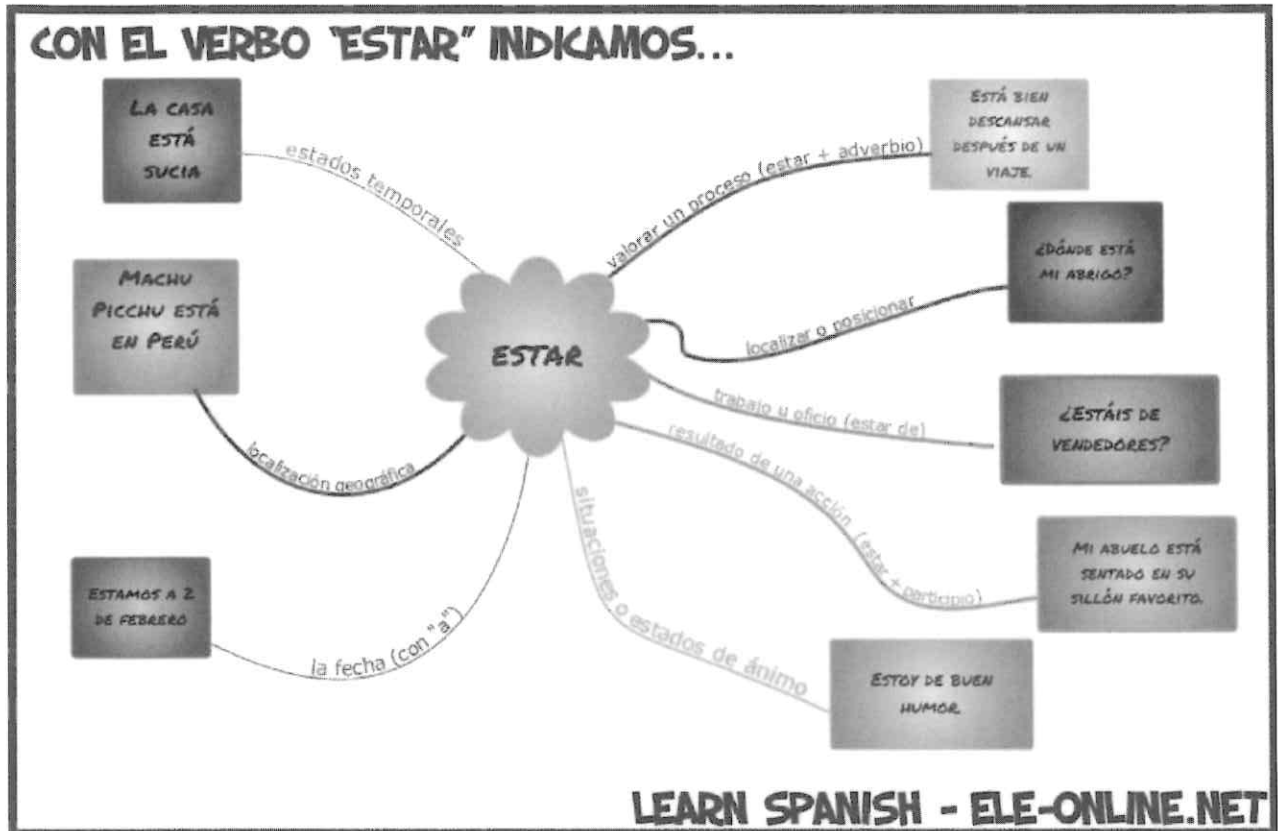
CON EL VERBO "ESTAR" INDICAMOS...

La casa está sucia

estados temporales

Machu Picchu está en Perú

localización geográfica

Estamos a 2 de febrero

la fecha (con "a")

ESTAR

Está bien descansar después de un viaje.

valorar un proceso (estar + adverbio)

¿Dónde está mi abrigo?

localizar o posicionar

¿Estáis de vendedores?

trabajo u oficio (estar de)

Mi abuelo está sentado en su sillón favorito.

resultado de una acción (estar + participio)

Estoy de buen humor.

situaciones o estados de ánimo

LEARN SPANISH - ELE-ONLINE.NET